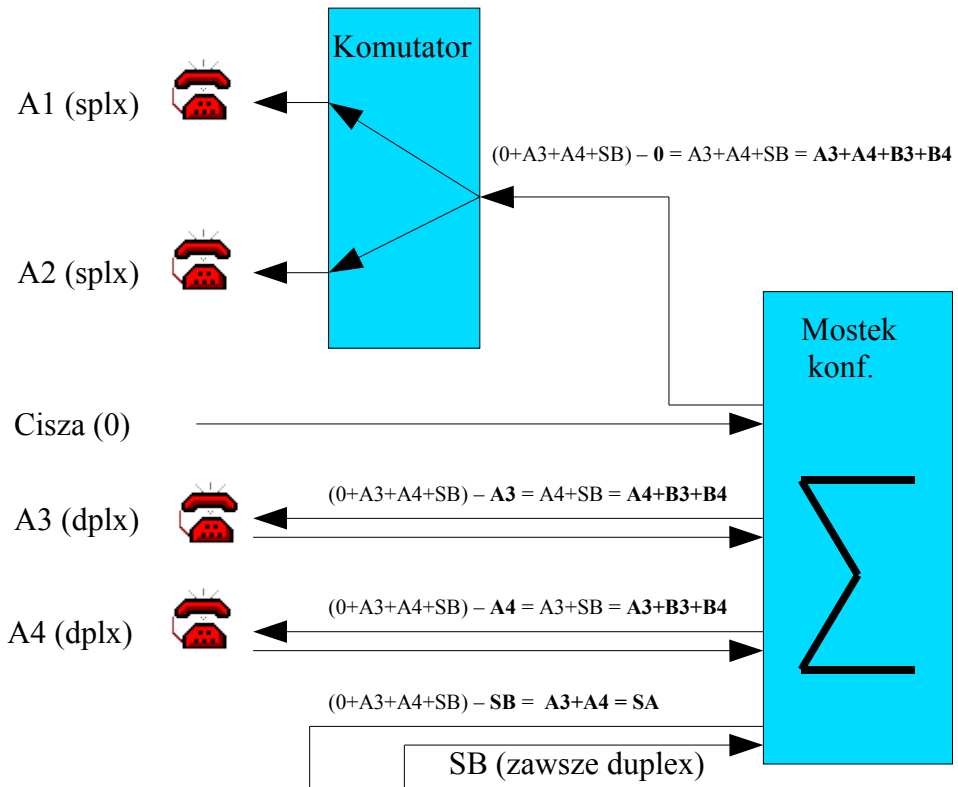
Komutator

A1 (splx)

(0+A3+A4+SB) – **0** = A3+A4+SB = **A3+A4+B3+B4**

A2 (splx)

Mostek konf.

Cisza (0)

(0+A3+A4+SB) – **A3** = A4+SB = **A4+B3+B4**

A3 (dplx)

$\sum$

(0+A3+A4+SB) – **A4** = A3+SB = **A3+B3+B4**

A4 (dplx)

(0+A3+A4+SB) – **SB** = **A3+A4 = SA**

SB (zawsze duplex)